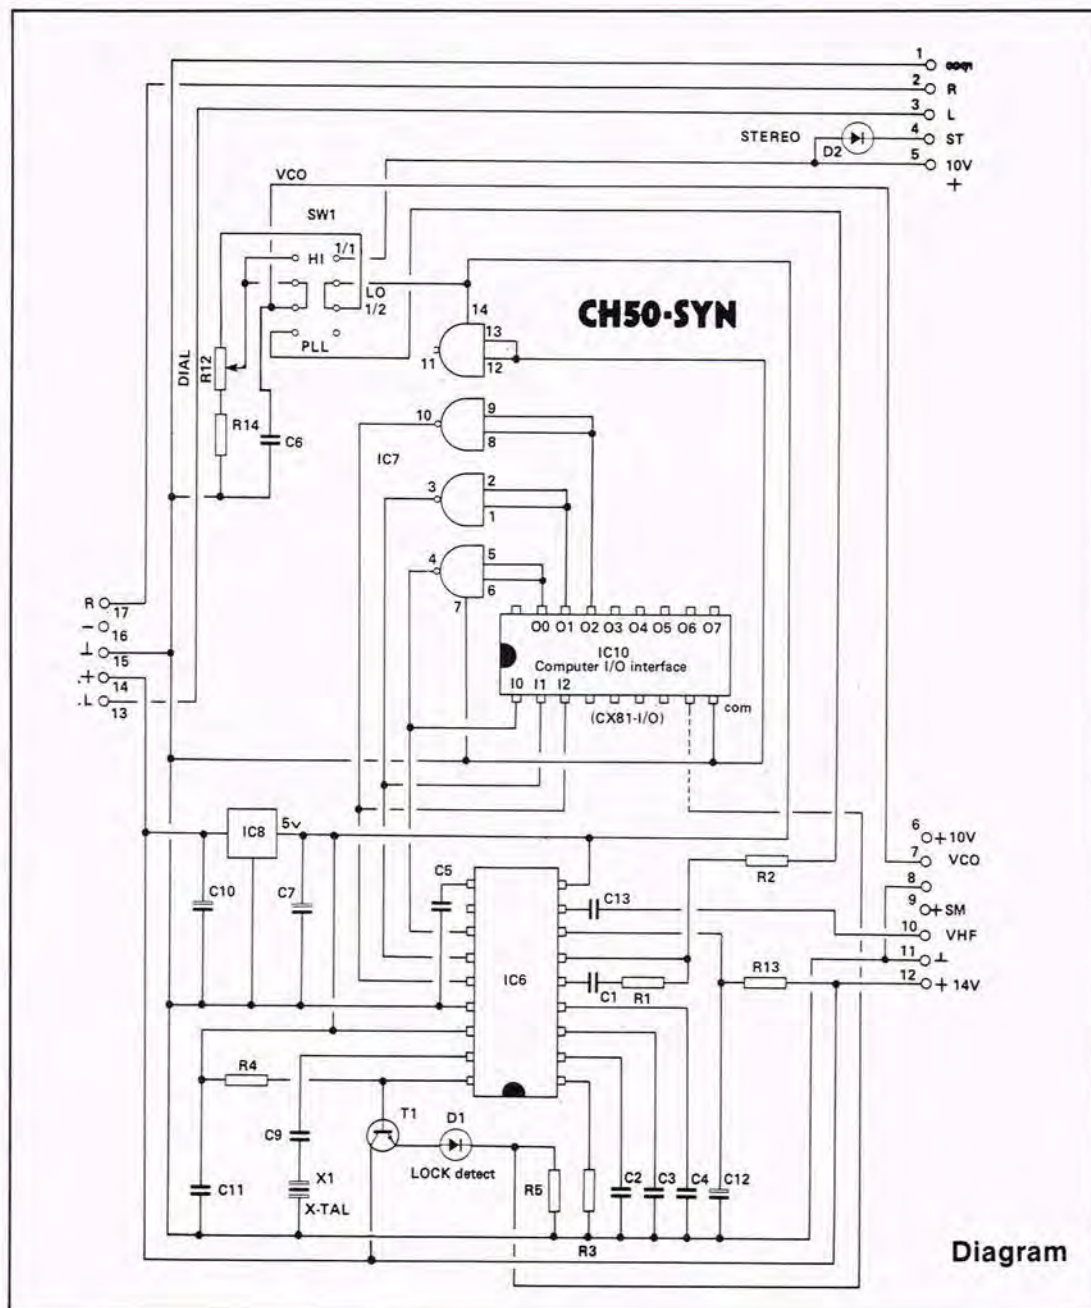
1 ooqı
2 R
3 L
STEREO
D2
4 ST
5 10V
+
VCO
SW1
HI
1/1
LO
1/2
PLL
CH50·SYN
DIAL
R12
R14
C6
14
13
11
12
10
9
8
IC7
3
2
1
4
5
6
7
O0 O1 O2 O3 O4 O5 O6 O7
IC10
Computer I/O interface
I0 I1 I2
(CX81-I/O)
com
R 17
– 16
⊥ 15
.+ 14
.L 13
IC8
5v
C10
C7
C5
IC6
C13
R2
6 +10V
7 VCO
8
9 +SM
10 VHF
11 ⊥
12 + 14V
R13
C1
R1
R4
T1
D1
C9
X1
X-TAL
LOCK detect
C11
R5
R3
C2
C3
C4
C12
Diagram